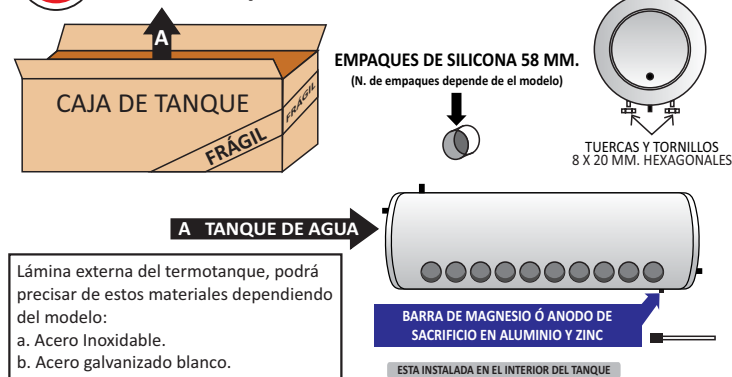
A

CAJA DE TANQUE

FRÁGIL

FRÁGIL

EMPAQUES DE SILICONA 58 MM.

(N. de empaques depende de el modelo)

TUERCAS Y TORNILLOS 8 X 20 MM. HEXAGONALES

A TANQUE DE AGUA

Lámina externa del termotanque, podrá precisar de estos materiales dependiendo del modelo:
a. Acero Inoxidable.
b. Acero galvanizado blanco.

BARRA DE MAGNESIO Ó ANODO DE SACRIFICIO EN ALUMINIO Y ZINC

ESTA INSTALADA EN EL INTERIOR DEL TANQUE